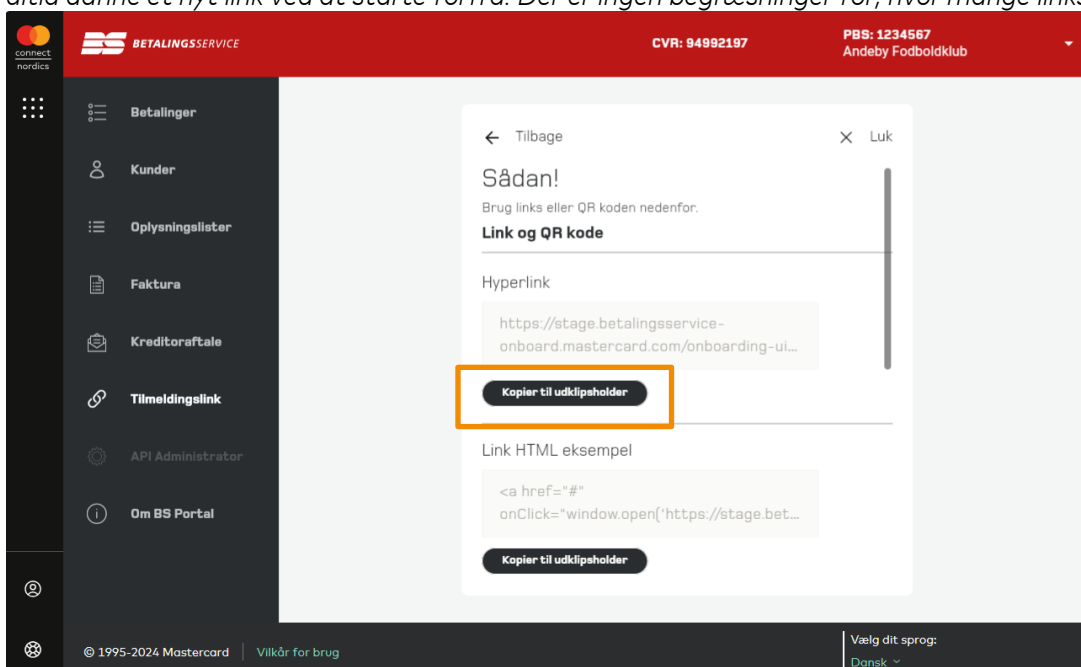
altid danne et nyt link ved at starte forfra. Der er ingen begrænsninger for, hvor mange links

connect nordics

BETALINGSSERVICE

CVR: 94992197

PBS: 1234567
Andeby Fodboldklub

Betalinger

Kunder

Oplysningslister

Faktura

Kreditoraftale

Tilmeldingslink

API Administrator

Om BS Portal

Tilbage

Luk

Sådan!

Brug links eller QR koden nedenfor.

Link og QR kode

Hyperlink

https://stage.betalingsservice-onboard.mastercard.com/onboarding-ui...

Kopier til udklipsholder

Link HTML eksempel

<a href="#" onClick="window.open('https://stage.bet...

Kopier til udklipsholder

© 1995-2024 Mastercard

Vilkår for brug

Vælg dit sprog:

Dansk